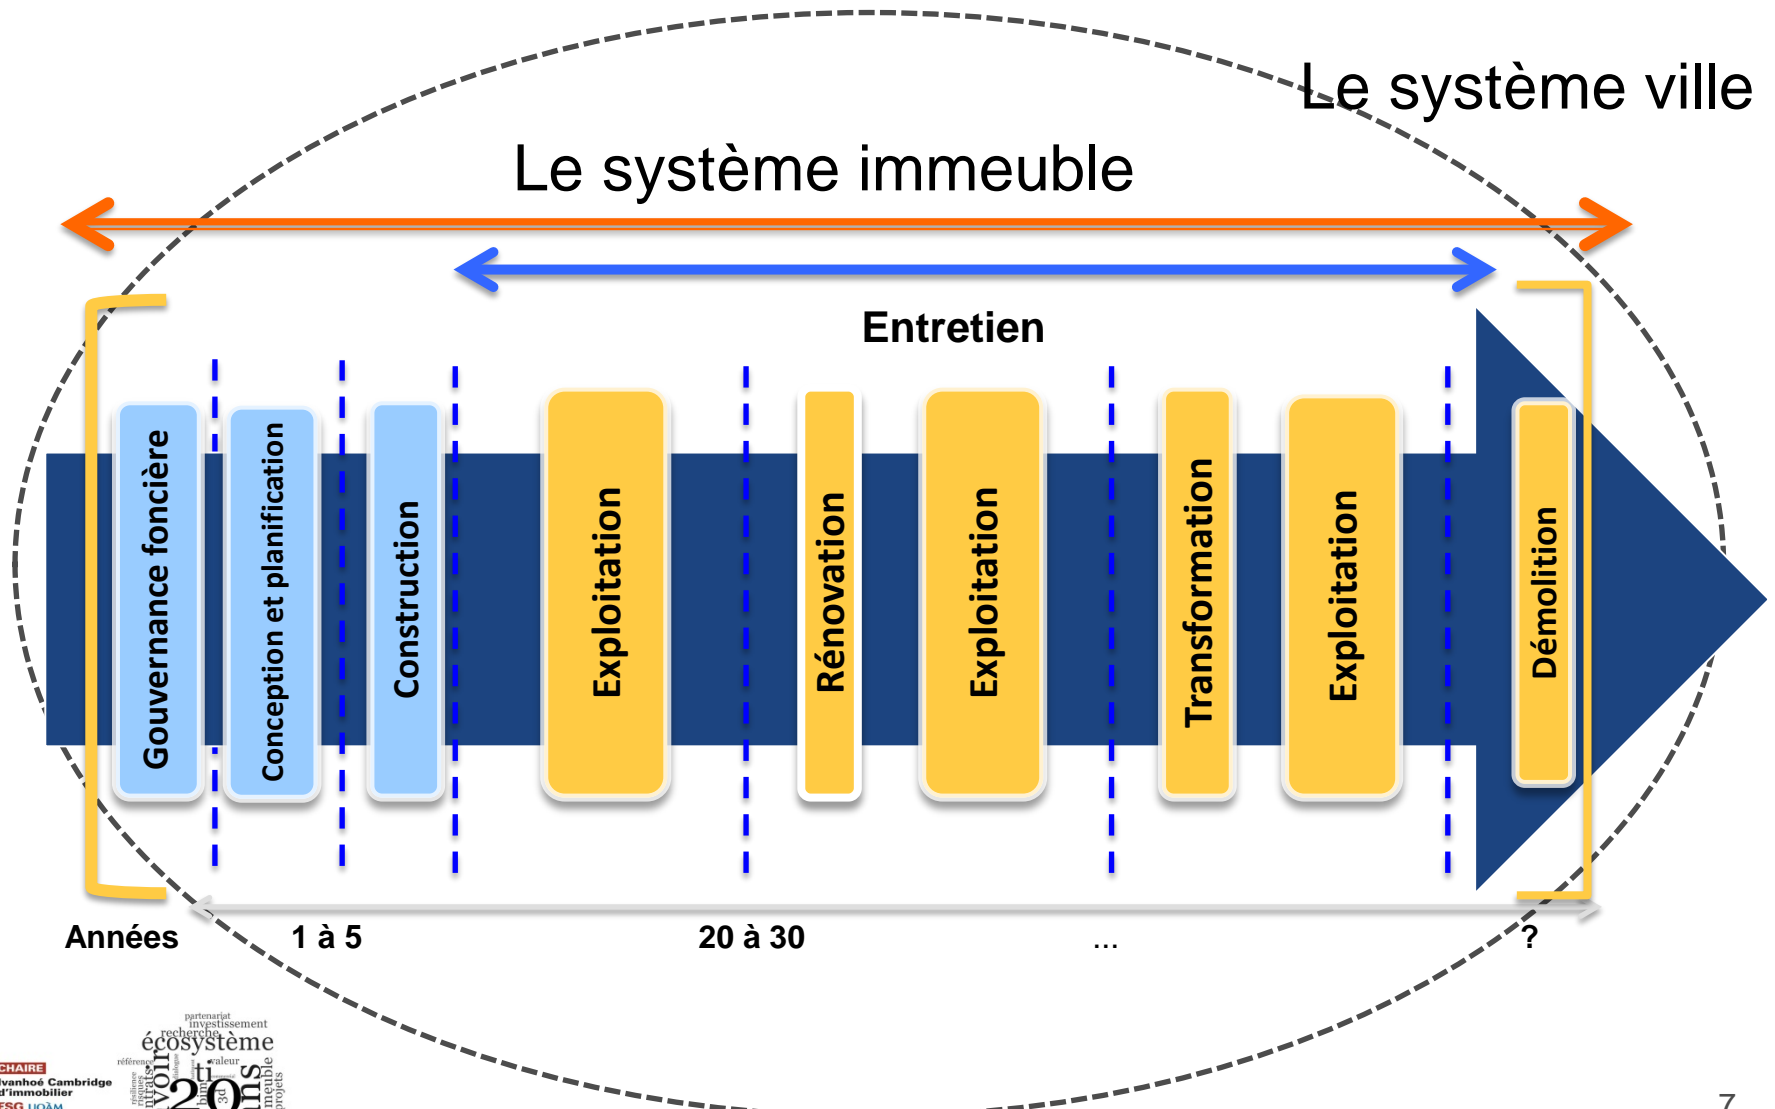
Le système ville

Le système immeuble

Entretien

Gouvernance foncière

Conception et planification

Construction

Exploitation

Rénovation

Exploitation

Transformation

Exploitation

Démolition

Années 1 à 5 20 à 30 ... ?

CHAIRE
Ivanhoé Cambridge
d'immobilier
ESG UQÀM

partenariat
investissement
recherche
écosystème
valeur
20

7